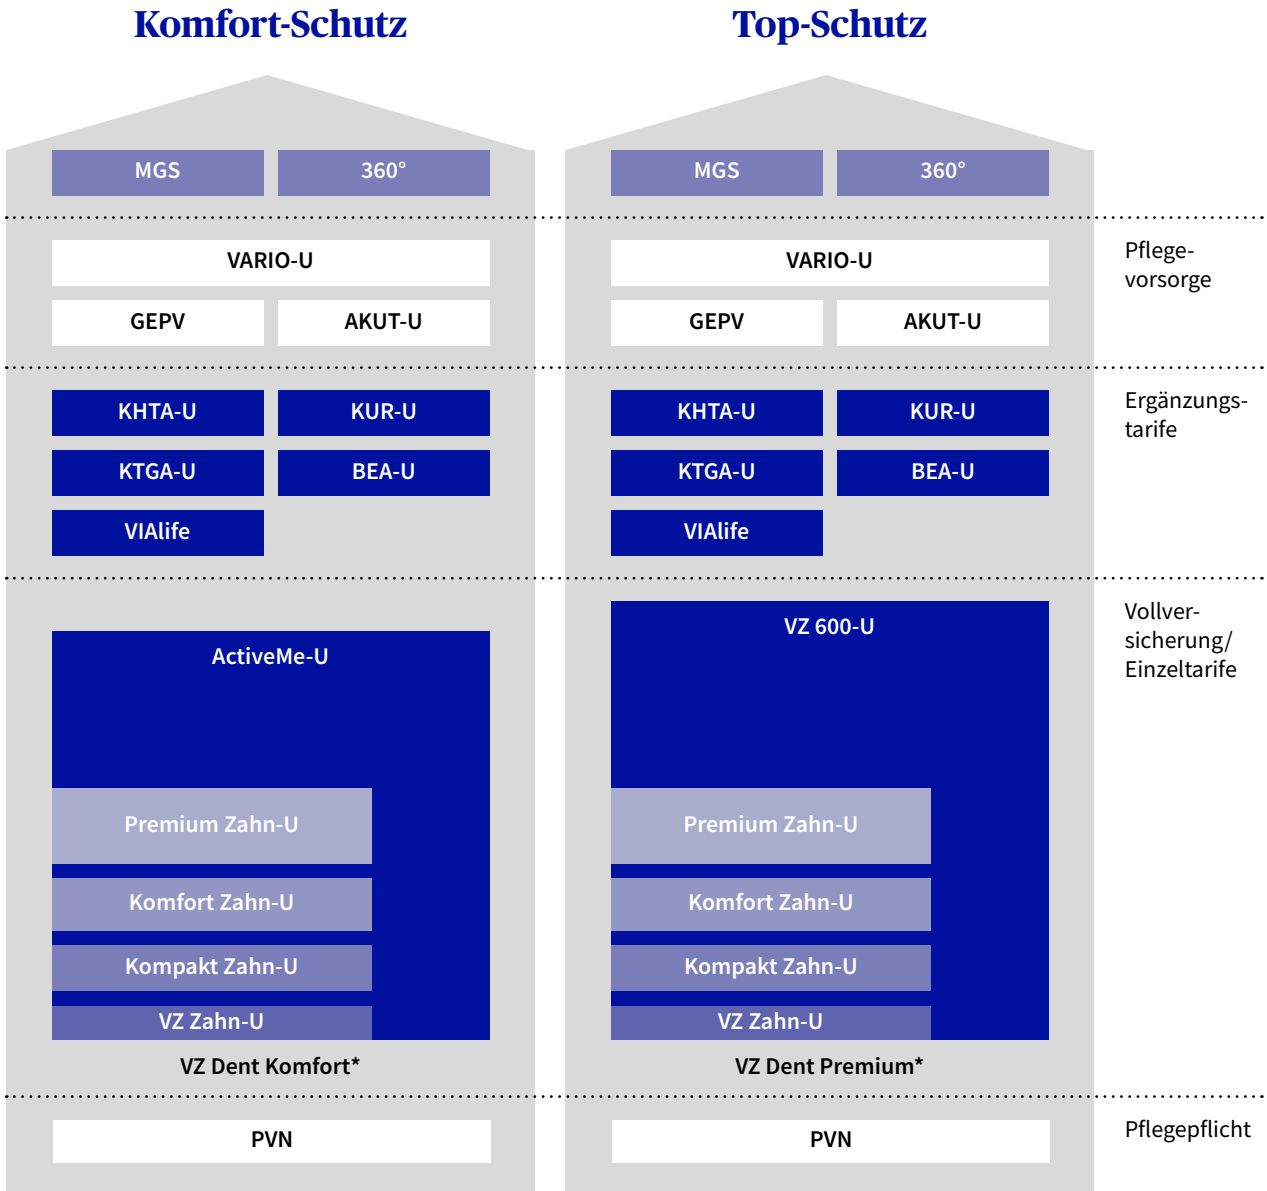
Komfort-Schutz

Top-Schutz

MGS
360°

MGS
360°

VARIO-U
GEPV
AKUT-U

VARIO-U
GEPV
AKUT-U

Pflegevorsorge

KHTA-U
KUR-U
KTGA-U
BEA-U
VIAlife

KHTA-U
KUR-U
KTGA-U
BEA-U
VIAlife

Ergänzungstarife

ActiveMe-U
Premium Zahn-U
Komfort Zahn-U
Kompakt Zahn-U
VZ Zahn-U
VZ Dent Komfort*

VZ 600-U
Premium Zahn-U
Komfort Zahn-U
Kompakt Zahn-U
VZ Zahn-U
VZ Dent Premium*

Vollversicherung/ Einzeltarife

PVN

PVN

Pflegepflicht